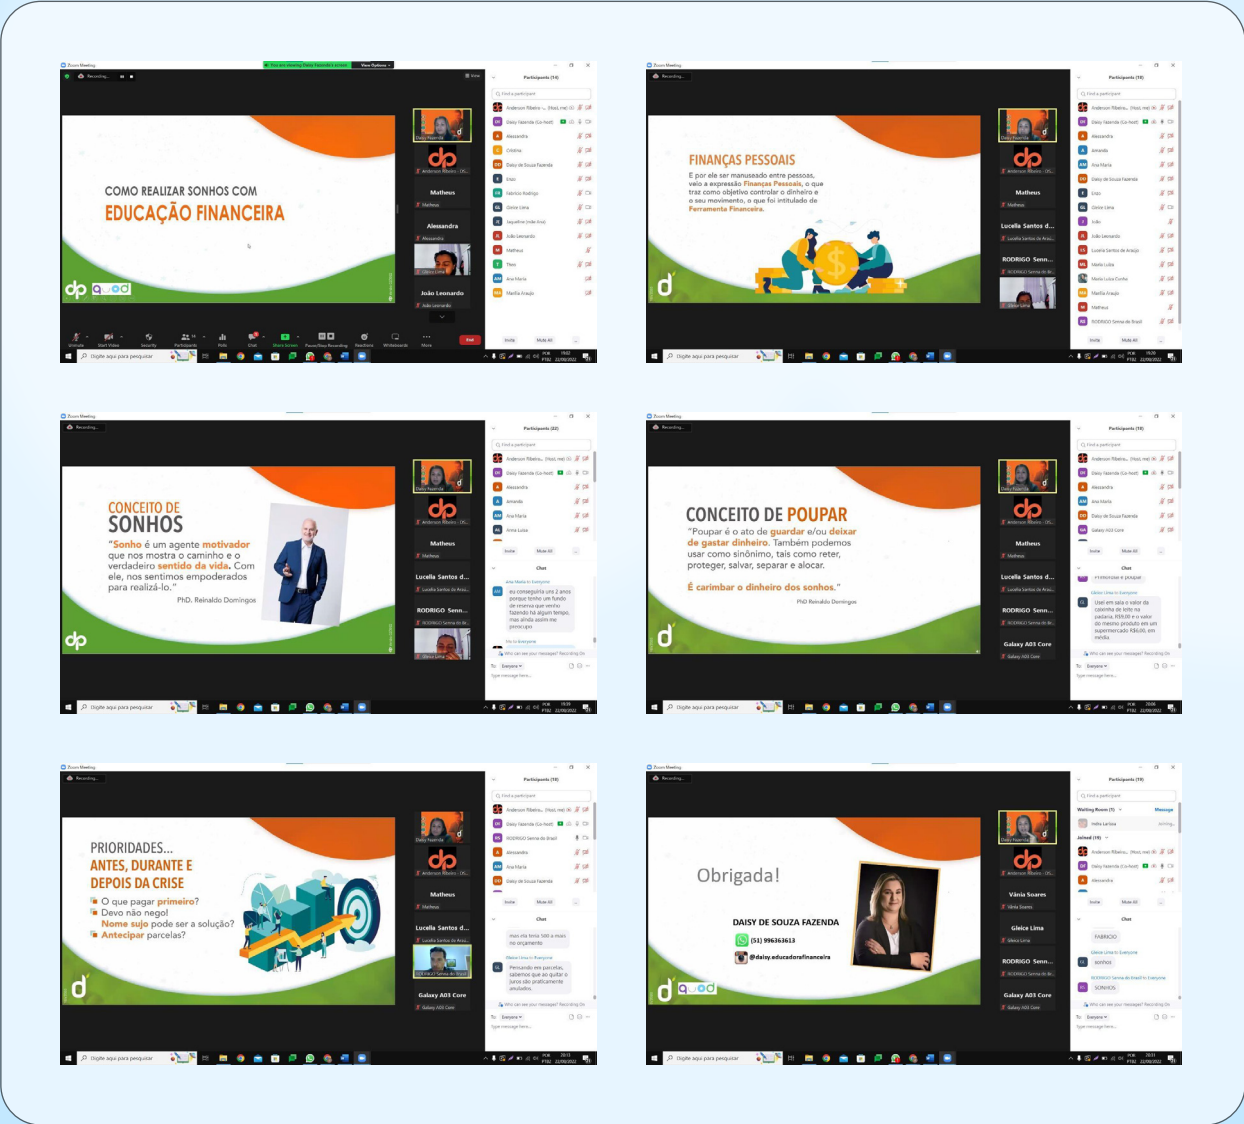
Zoom Meeting

Participants (14)

COMO REALIZAR SONHOS COM
EDUCAÇÃO FINANCEIRA

Matheus

Alessandra

João Leonardo

Anderson Ribeiro (Host, me)
Daisy Fazenda (Co-host)
Alessandra
Cristina
Daisy de Souza Fazenda
Enzo
Fabrício Rodrigo
Gleice Lima
Jaqueline
João Leonardo
Matheus
Thiro
Ana Maria
Marília Araujo

Digite aqui para pesquisar

FINANÇAS PESSOAIS
E por ela ser manuseado entre pessoas, veio a expressão Finanças Pessoais, o que traz como objetivo controlar o dinheiro e o seu movimento, o que foi intitulado de Ferramenta Financeira.

Matheus

Lucella Santos d...

RODRIGO Senn...

CONCEITO DE SONHOS
"Sonho é um agente motivador que nos mostra o caminho e o verdadeiro sentido da vida. Com ele, nos sentimos empoderados para realizá-lo."
PhD. Reinaldo Domingos

Matheus

Lucella Santos d...

RODRIGO Senn...

Chat

CONCEITO DE POUPAR
"Poupar é o ato de guardar e/ou deixar de gastar dinheiro. Também podemos usar como sinônimo, tais como reter, proteger, salvar, separar e alocar.
É carimbar o dinheiro dos sonhos."
PhD Reinaldo Domingos

Matheus

Lucella Santos d...

RODRIGO Senn...

Galaxy A03 Core

Chat

PRIORIDADES...
ANTES, DURANTE E DEPOIS DA CRISE
O que pagar primeiro?
Devo não negociar?
Nome sujo pode ser a solução?
Antecipar parcelas?

Matheus

Lucella Santos d...

Galaxy A03 Core

Chat

Obrigada!
DAISY DE SOUZA FAZENDA
(51) 996363613
@daisy.educadorafinanceira

Vânia Soares

Gleice Lima

RODRIGO Senn...

Galaxy A03 Core

Chat
FABRICIO
sonhos
SONHOS